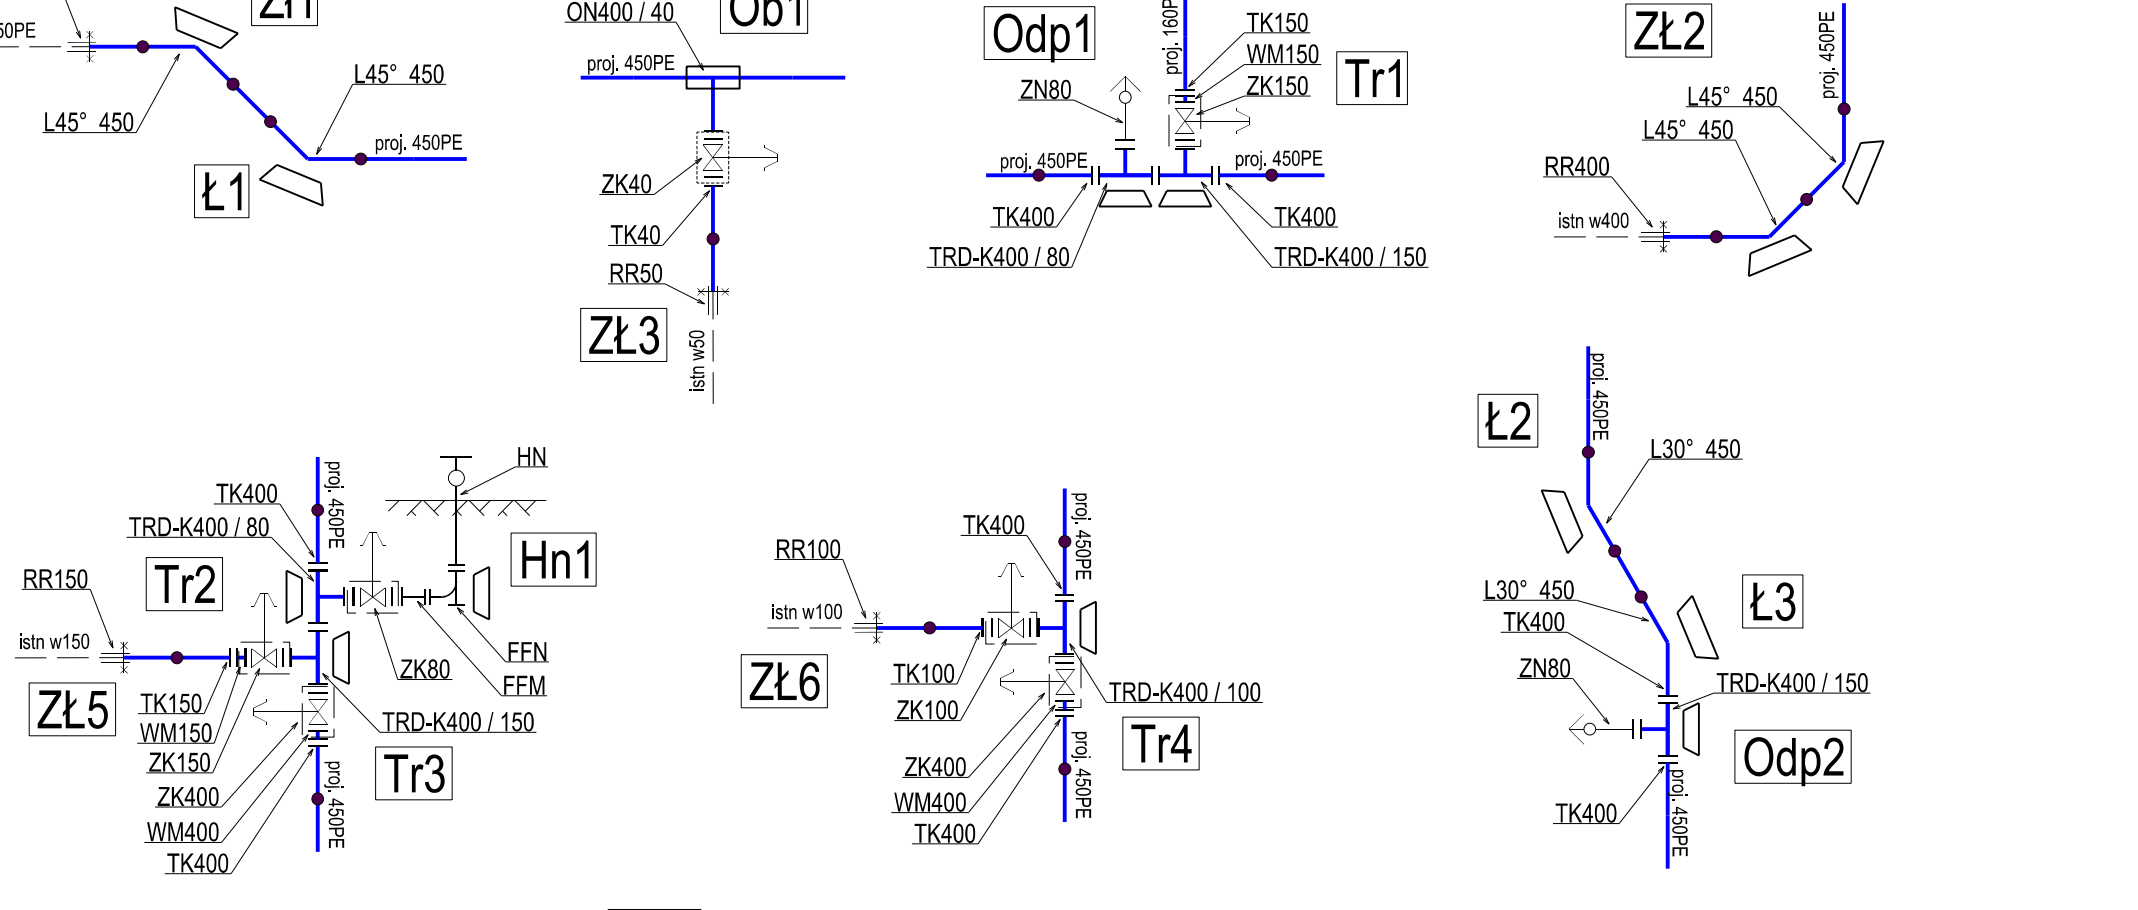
50PE
ZŁ1
L45° 450
L45° 450
proj. 450PE
Ł1
ON400 / 40
Ob1
proj. 450PE
ZK40
TK40
RR50
ZŁ3
istn w50
Odp1
proj. 160PE
TK150
WM150
ZK150
Tr1
ZN80
proj. 450PE
proj. 450PE
TK400
TK400
TRD-K400 / 80
TRD-K400 / 150
ZŁ2
proj. 450PE
L45° 450
L45° 450
RR400
istn w400
Ł2
proj. 450PE
L30° 450
L30° 450
TK400
ZN80
Ł3
TRD-K400 / 150
Odp2
TK400
proj. 450PE
HN
Hn1
TK400
TRD-K400 / 80
proj. 450PE
Tr2
RR150
istn w150
ZK80
FFN
FFM
ZŁ5
TK150
WM150
ZK150
ZK400
WM400
TK400
TRD-K400 / 150
Tr3
proj. 450PE
TK400
proj. 450PE
RR100
istn w100
ZŁ6
TK100
ZK100
TRD-K400 / 100
Tr4
ZK400
WM400
TK400
proj. 450PE